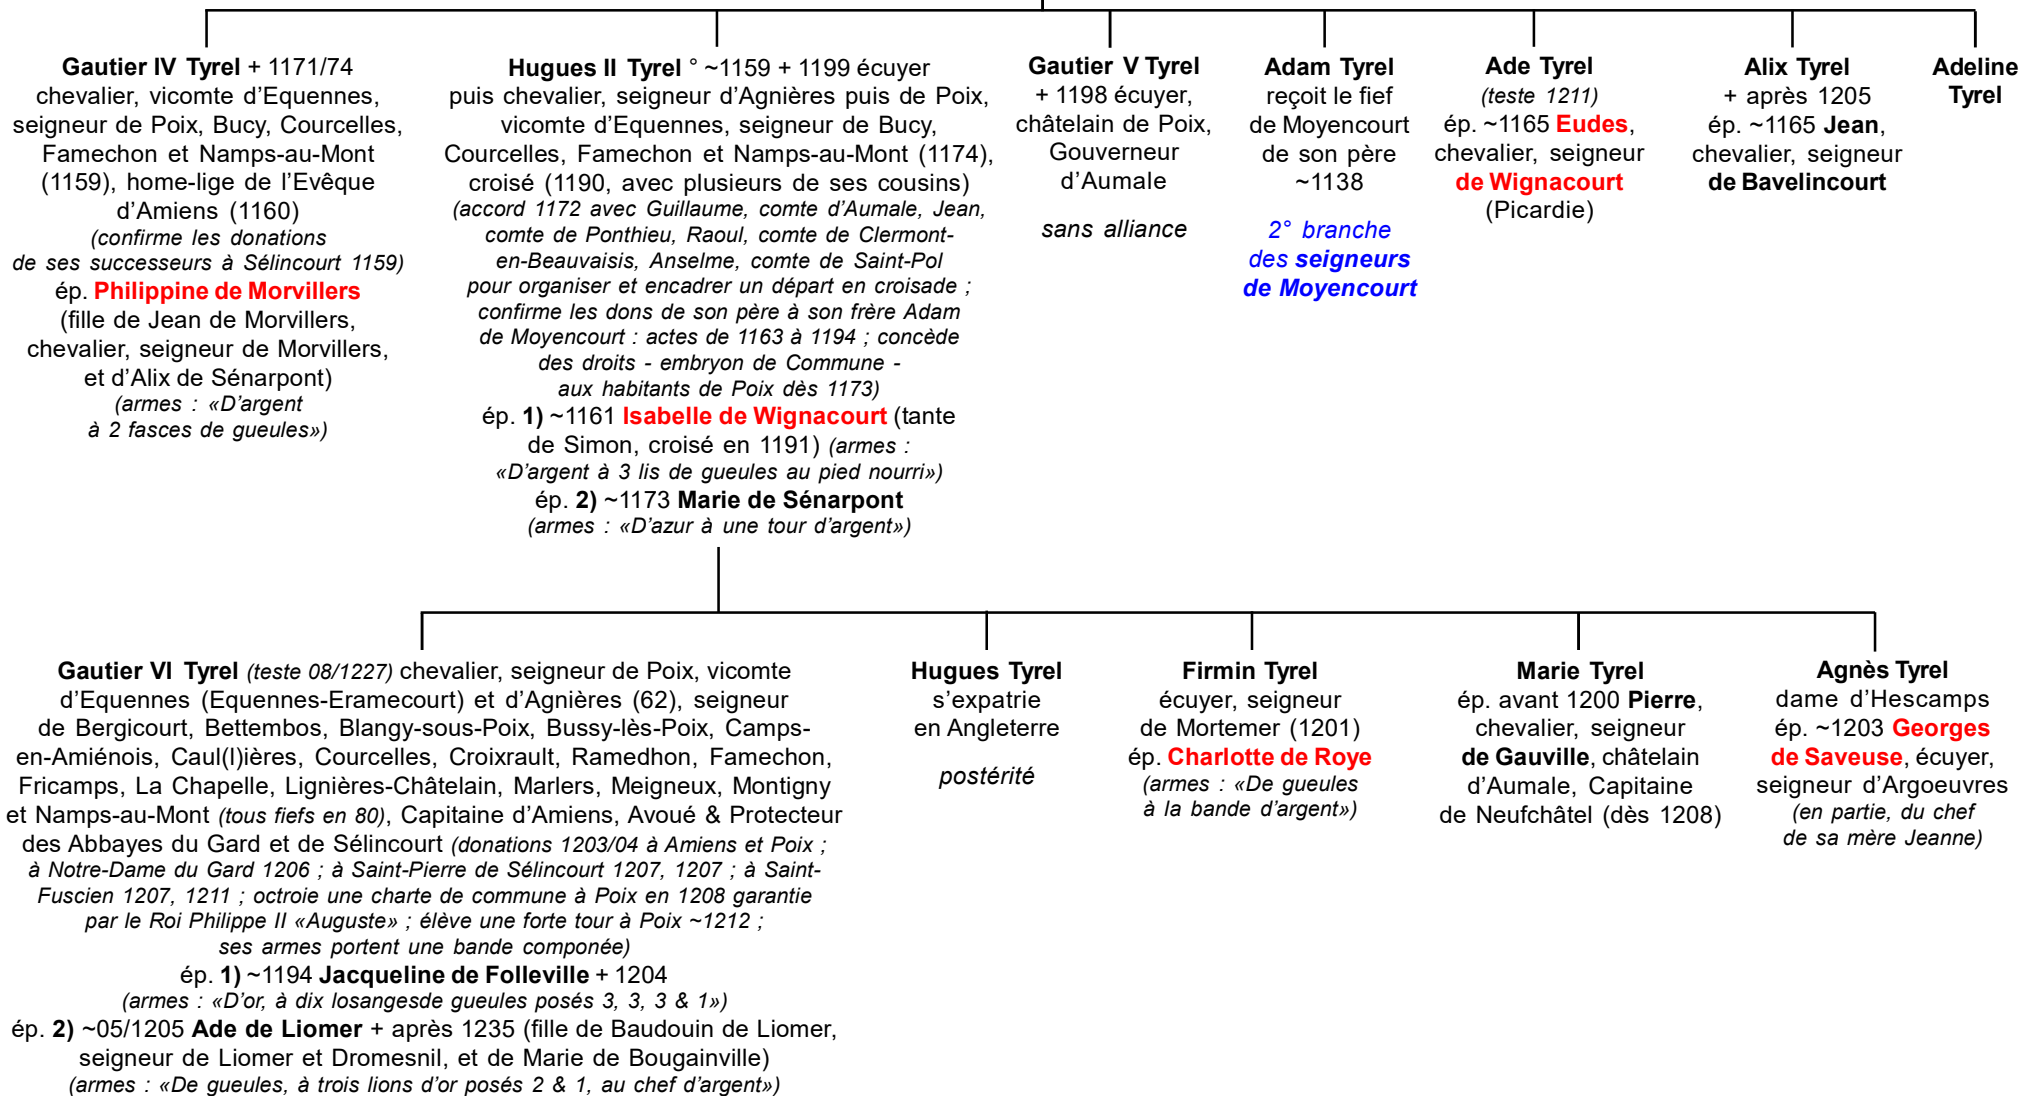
**Gautier IV Tyrel** + 1171/74 chevalier, vicomte d'Equennes, seigneur de Poix, Bucy, Courcelles, Famechon et Namps-au-Mont (1159), home-lige de l'Evêque d'Amiens (1160) *(confirme les donations de ses successeurs à Sélincourt 1159)* ép. **Philippine de Morvillers** (fille de Jean de Morvillers, chevalier, seigneur de Morvillers, et d'Alix de Sénarpont) *(armes : «D'argent à 2 fasces de gueules»)*

**Hugues II Tyrel** ° ~1159 + 1199 écuyer puis chevalier, seigneur d'Agnières puis de Poix, vicomte d'Equennes, seigneur de Bucy, Courcelles, Famechon et Namps-au-Mont (1174), croisé (1190, avec plusieurs de ses cousins) *(accord 1172 avec Guillaume, comte d'Aumale, Jean, comte de Ponthieu, Raoul, comte de Clermont-en-Beauvaisis, Anselme, comte de Saint-Pol pour organiser et encadrer un départ en croisade ; confirme les dons de son père à son frère Adam de Moyencourt : actes de 1163 à 1194 ; concède des droits - embryon de Commune - aux habitants de Poix dès 1173)* ép. **1)** ~1161 **Isabelle de Wignacourt** (tante de Simon, croisé en 1191) *(armes : «D'argent à 3 lis de gueules au pied nourri»)* ép. **2)** ~1173 **Marie de Sénarpont** *(armes : «D'azur à une tour d'argent»)*

**Gautier V Tyrel** + 1198 écuyer, châtelain de Poix, Gouverneur d'Aumale

*sans alliance*

**Adam Tyrel** reçoit le fief de Moyencourt de son père ~1138

*2° branche des **seigneurs de Moyencourt***

**Ade Tyrel** *(teste 1211)* ép. ~1165 **Eudes**, chevalier, seigneur **de Wignacourt** (Picardie)

**Alix Tyrel** + après 1205 ép. ~1165 **Jean**, chevalier, seigneur **de Bavelincourt**

**Adeline Tyrel**

**Gautier VI Tyrel** *(teste 08/1227)* chevalier, seigneur de Poix, vicomte d'Equennes (Equennes-Eramecourt) et d'Agnières (62), seigneur de Bergicourt, Bettembos, Blangy-sous-Poix, Bussy-lès-Poix, Camps-en-Amiénois, Caul(l)ières, Courcelles, Croixrault, Ramedhon, Famechon, Fricamps, La Chapelle, Lignières-Châtelain, Marlers, Meigneux, Montigny et Namps-au-Mont *(tous fiefs en 80)*, Capitaine d'Amiens, Avoué & Protecteur des Abbayes du Gard et de Sélincourt *(donations 1203/04 à Amiens et Poix ; à Notre-Dame du Gard 1206 ; à Saint-Pierre de Sélincourt 1207, 1207 ; à Saint-Fuscien 1207, 1211 ; octroie une charte de commune à Poix en 1208 garantie par le Roi Philippe II «Auguste» ; élève une forte tour à Poix ~1212 ; ses armes portent une bande componée)* ép. **1)** ~1194 **Jacqueline de Folleville** + 1204 *(armes : «D'or, à dix losangesde gueules posés 3, 3, 3 & 1»)* ép. **2)** ~05/1205 **Ade de Liomer** + après 1235 (fille de Baudouin de Liomer, seigneur de Liomer et Dromesnil, et de Marie de Bougainville) *(armes : «De gueules, à trois lions d'or posés 2 & 1, au chef d'argent»)*

**Hugues Tyrel** s'expatrie en Angleterre

*postérité*

**Firmin Tyrel** écuyer, seigneur de Mortemer (1201) ép. **Charlotte de Roye** *(armes : «De gueules à la bande d'argent»)*

**Marie Tyrel** ép. avant 1200 **Pierre**, chevalier, seigneur **de Gauville**, châtelain d'Aumale, Capitaine de Neufchâtel (dès 1208)

**Agnès Tyrel** dame d'Hescamps ép. ~1203 **Georges de Saveuse**, écuyer, seigneur d'Argoeuvres *(en partie, du chef de sa mère Jeanne)*